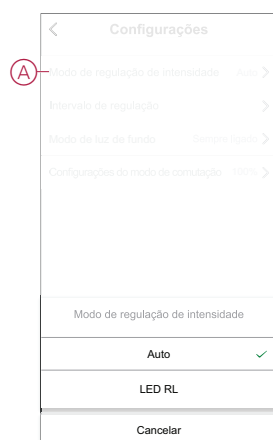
Configurações

A

Modo de regulação de intensidade Auto

Intervalo de regulação

Modo de luz de fundo Sempre ligada

Configurações do modo de comutação 100%

Modo de regulação de intensidade

Auto

LED RL

Cancelar